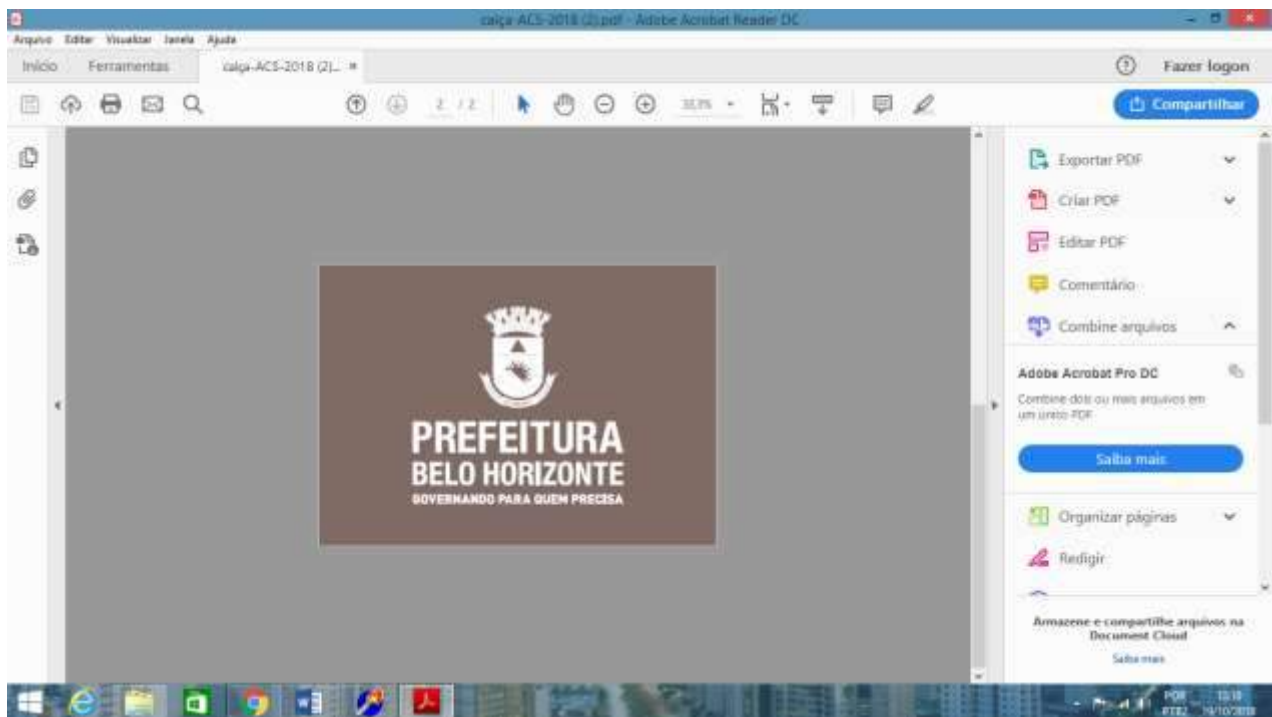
calça-ACS-2018 (2).pdf - Adobe Acrobat Reader DC

Arquivo Editar Visualizar Janela Ajuda

Início Ferramentas calça-ACS-2018 (2)... ×

Fazer logon

2 / 2

33,3%

Compartilhar

PREFEITURA
BELO HORIZONTE
GOVERNANDO PARA QUEM PRECISA

Exportar PDF

Criar PDF

Editar PDF

Comentário

Combine arquivos

Adobe Acrobat Pro DC

Combine dois ou mais arquivos em um único PDF

Saiba mais

Organizar páginas

Redigir

Armazene e compartilhe arquivos na Document Cloud

Saiba mais

POR PTB2

13:18 19/10/2018